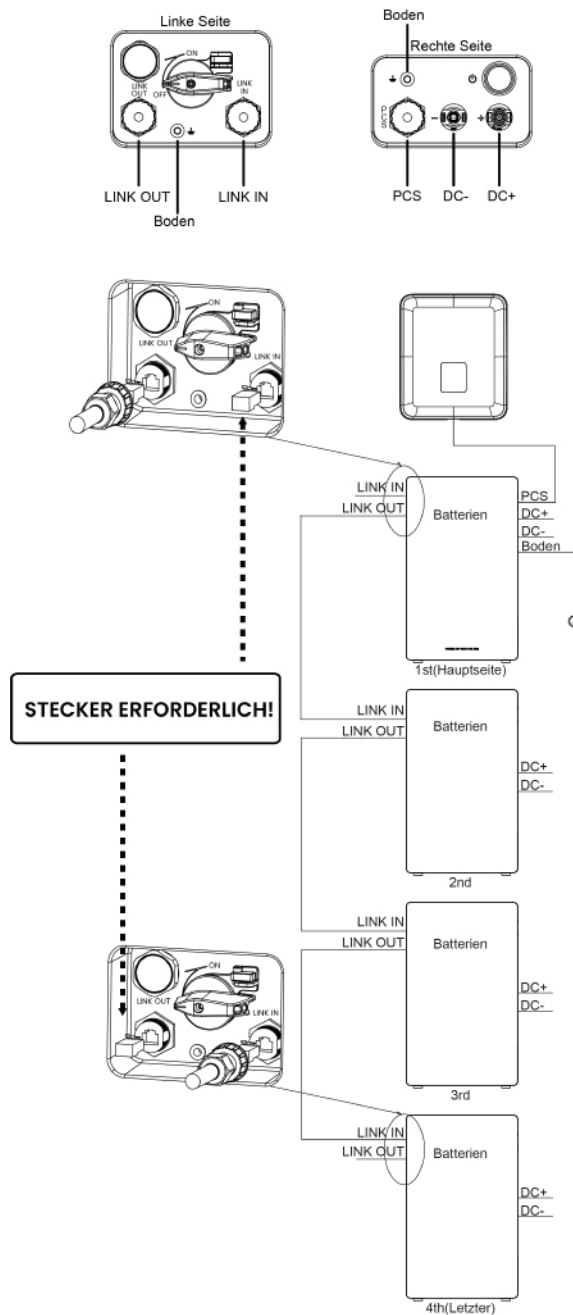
Linke Seite

ON
OFF
LINK OUT
LINK IN

LINK OUT
LINK IN
Boden

Boden
Rechte Seite

PCS
PCS
DC-
DC+

ON
LINK OUT
LINK IN

LINK IN
LINK OUT
Batterien
PCS
DC+
DC-
Boden
1st(Hauptseite)

STECKER ERFORDERLICH!

LINK IN
LINK OUT
Batterien
DC+
DC-
2nd

LINK IN
LINK OUT
Batterien
DC+
DC-
3rd

ON
LINK OUT
LINK IN

LINK IN
LINK OUT
Batterien
DC+
DC-
4th(Letzter)